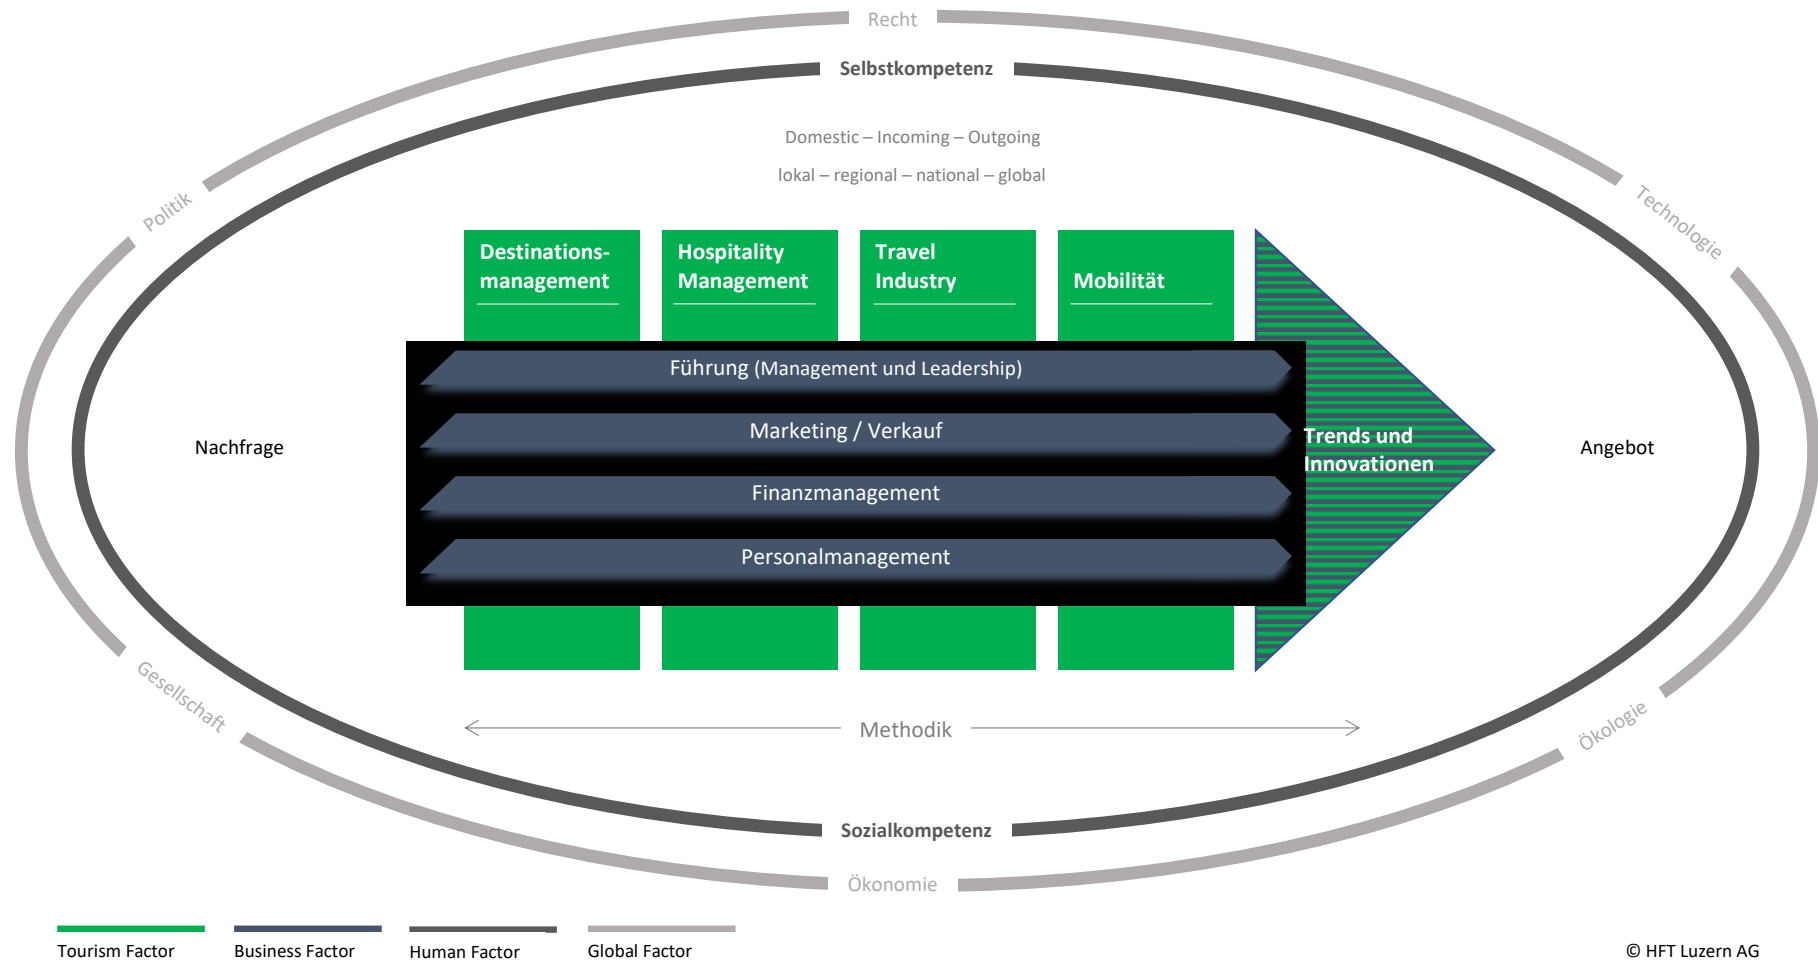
Recht

Selbstkompetenz

Domestic – Incoming – Outgoing

lokal – regional – national – global

Politik

Technologie

Destinations-management

Hospitality Management

Travel Industry

Mobilität

Führung (Management und Leadership)

Marketing / Verkauf

Finanzmanagement

Personalmanagement

Trends und Innovationen

Nachfrage

Angebot

Gesellschaft

Ökologie

Methodik

Sozialkompetenz

Ökonomie

Tourism Factor

Business Factor

Human Factor

Global Factor

© HFT Luzern AG